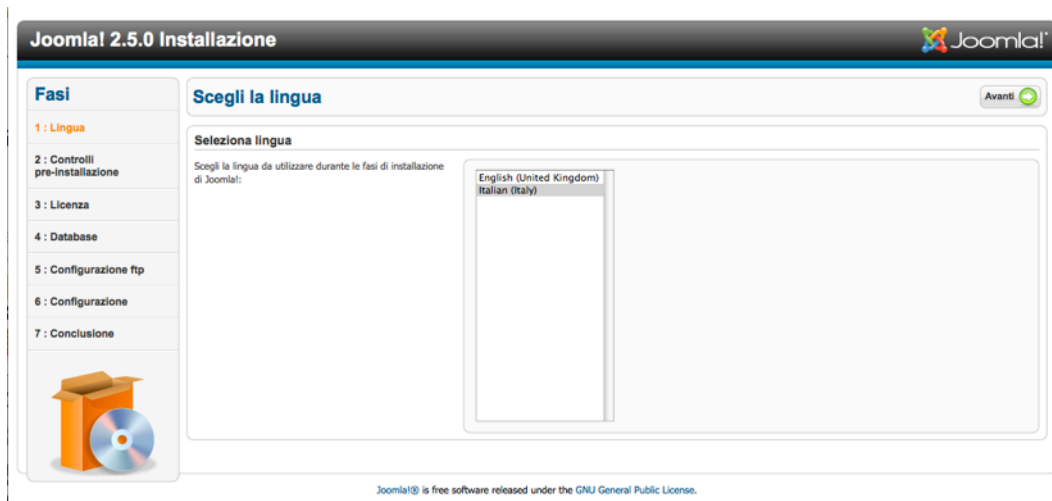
Joomla! 2.5.0 Installazione

Joomla!

Fasi

1 : Lingua

2 : Controlli pre-installazione

3 : Licenza

4 : Database

5 : Configurazione ftp

6 : Configurazione

7 : Conclusione

Scegli la lingua

Avanti

Seleziona lingua

Scegli la lingua da utilizzare durante le fasi di installazione di Joomla!:

English (United Kingdom)
Italian (Italy)

Joomla!® is free software released under the GNU General Public License.